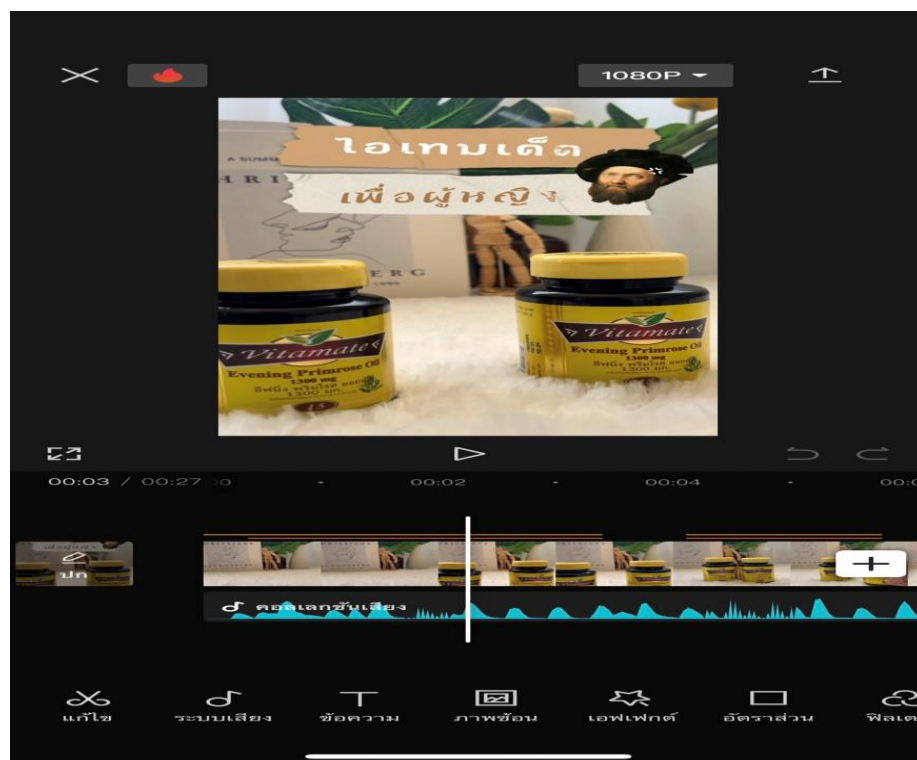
1080P

ไอเทมเด็ด
เพื่อผู้หญิง

A SUMM
HRI
ERG

Vitamate
Evening Primrose Oil
1300 mg

Vitamate
Evening Primrose Oil
1300 mg

00:03 / 00:27
00:02
00:04

ปก

คอลเลกชันเสียง

แก้ไข
ระบบเสียง
ข้อความ
ภาพซ้อน
เอฟเฟกต์
อัตราส่วน
ฟิลเต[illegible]